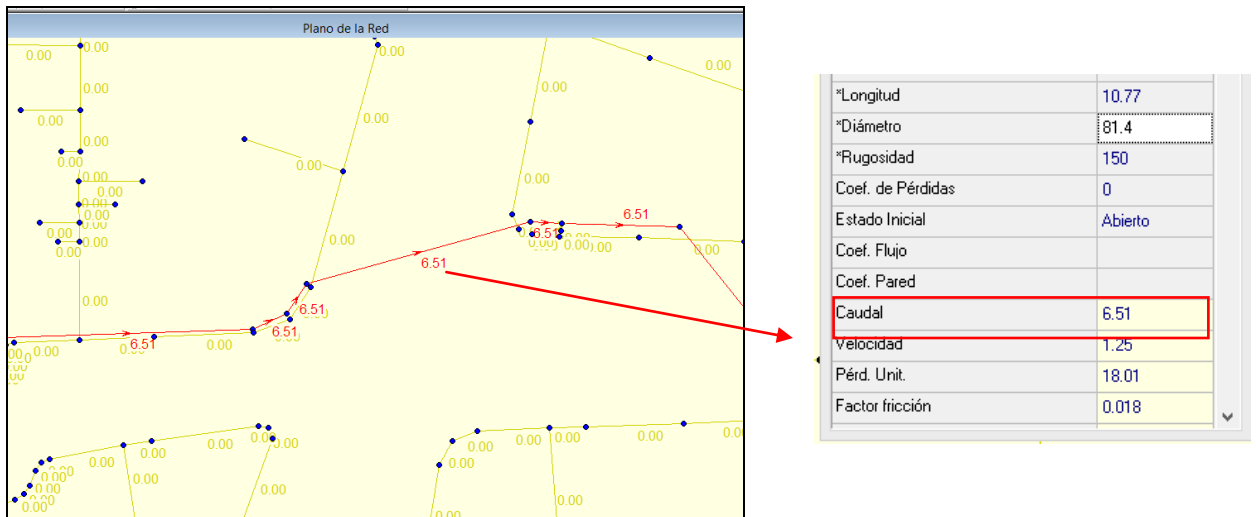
Plano de la Red

0.00 0.00 0.00 0.00 0.00 0.00 0.00 0.00 0.00 0.00 0.00 0.00 0.00 0.00 0.00 0.00 0.00 0.00 0.00 0.00 0.00 0.00

6.51 6.51 6.51 6.51 6.51 6.51

0.00 0.00 0.00 0.00 0.00 0.00 0.00 0.00 0.00 0.00 0.00 0.00 0.00 0.00 0.00 0.00 0.00

| | |
|---|---|
| *Longitud | 10.77 |
| *Diámetro | 81.4 |
| *Rugosidad | 150 |
| Coef. de Pérdidas | 0 |
| Estado Inicial | Abierto |
| Coef. Flujo | |
| Coef. Pared | |
| Caudal | 6.51 |
| Velocidad | 1.25 |
| Pérd. Unit. | 18.01 |
| Factor fricción | 0.018 |